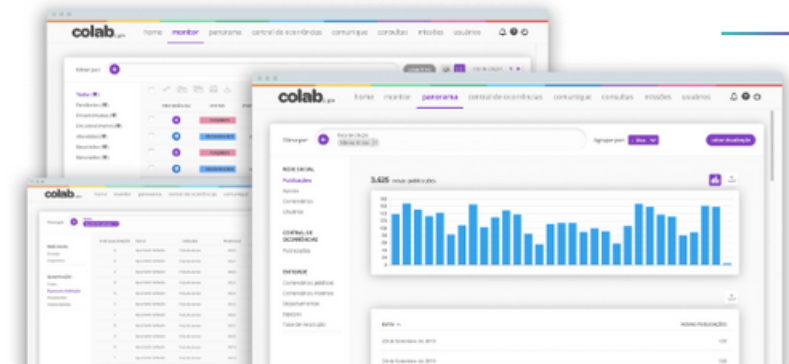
colab.gov home monitor panorama central de ocorrências comunique consultas missões usuários

Filtrar por:

Todos
Pendentes
Encaminhadas
Em atendimento
Atendidas
Resolvidas
Recusadas

colab.gov home monitor panorama central de ocorrências comunique consultas missões usuários

Filtrar por:

Agrupar por: Dias

Salvar Visualização

REDE SOCIAL
Publicações
Apoios
Comentários
Usuários

CENTRAL DE OCORRÊNCIAS
Publicações

ENTIDADE
Comentários públicos
Comentários internos
Departamentos
Bairros
Taxa de resolução

3.625 novas publicações

DATA
NOVAS PUBLICAÇÕES

colab.gov home monitor panorama central de ocorrências comunique